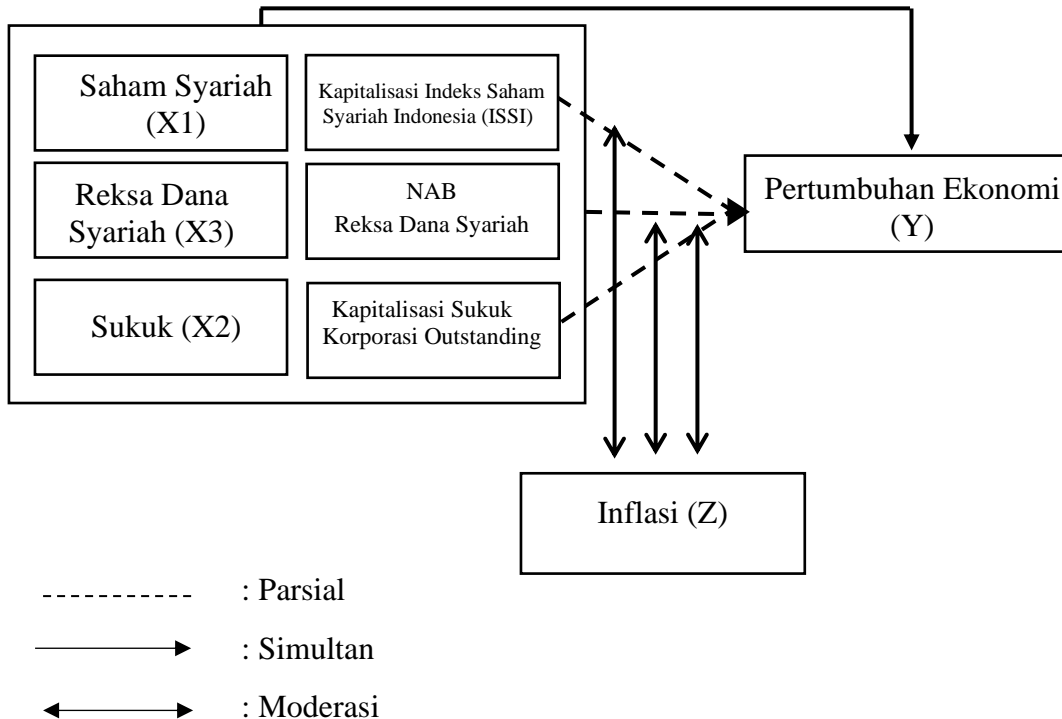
Saham Syariah (X1)

Kapitalisasi Indeks Saham Syariah Indonesia (ISSI)

Reksa Dana Syariah (X3)

NAB Reksa Dana Syariah

Sukuk (X2)

Kapitalisasi Sukuk Korporasi Outstanding

Pertumbuhan Ekonomi (Y)

Inflasi (Z)

: Parsial

: Simultan

: Moderasi